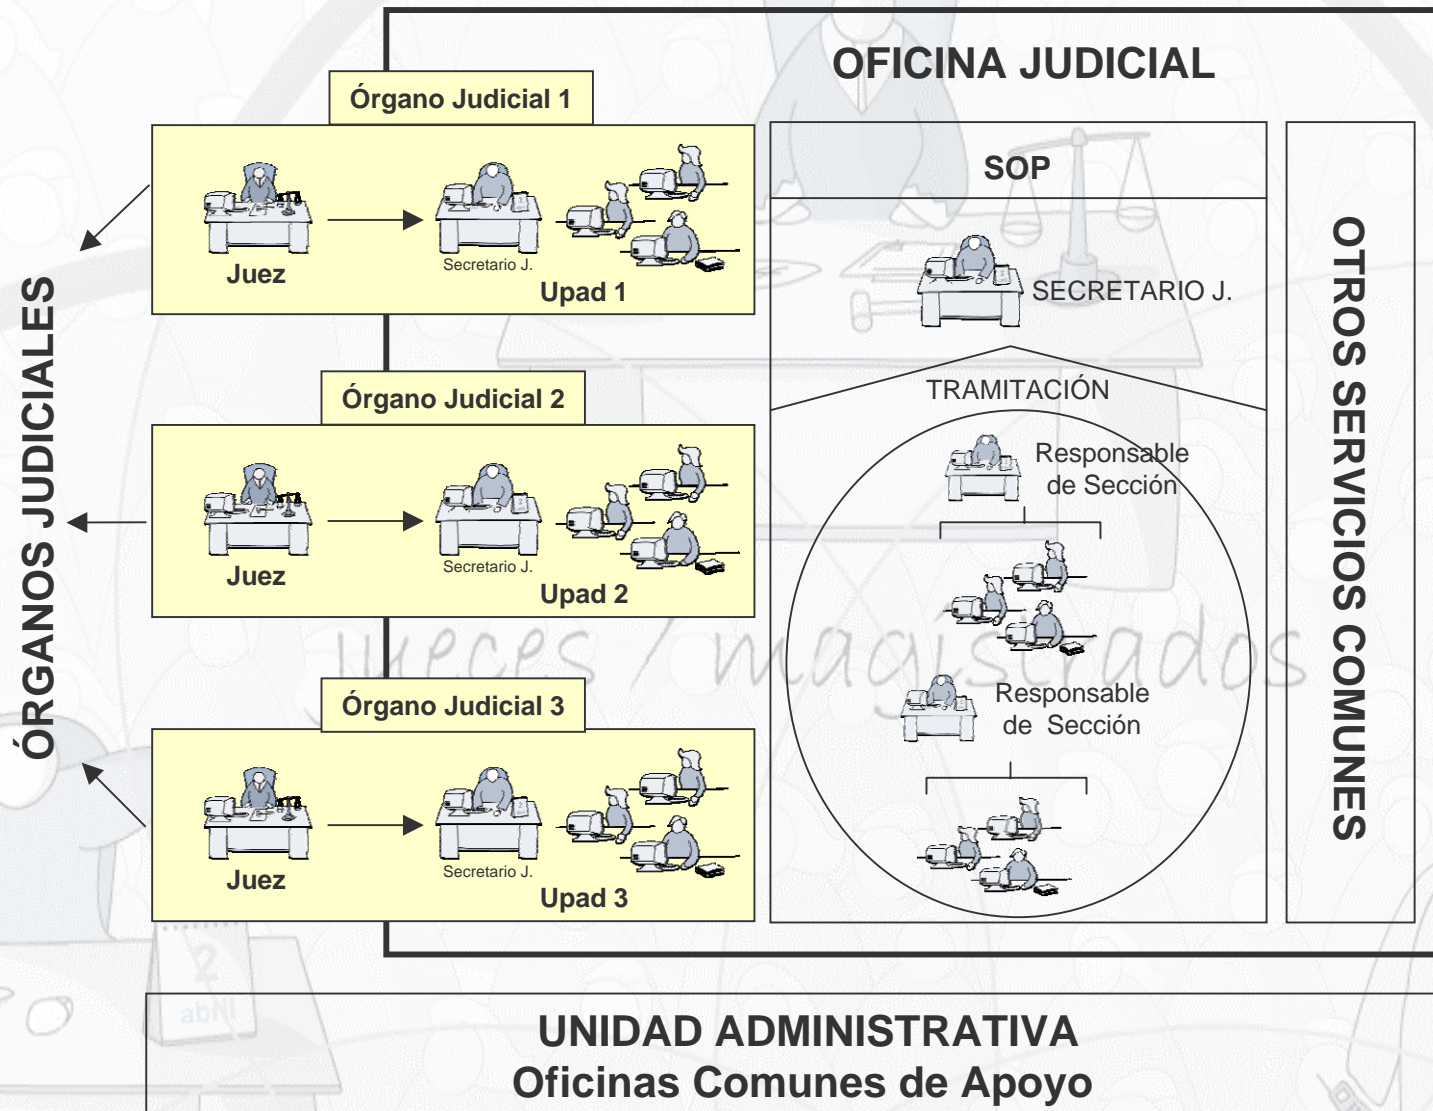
OFICINA JUDICIAL

ÓRGANOS JUDICIALES

Órgano Judicial 1

Juez

Secretario J.

Upad 1

Órgano Judicial 2

Juez

Secretario J.

Upad 2

Órgano Judicial 3

Juez

Secretario J.

Upad 3

SOP

SECRETARIO J.

TRAMITACIÓN

Responsable de Sección

Responsable de Sección

OTROS SERVICIOS COMUNES

jueces / magistrados

2 abril

UNIDAD ADMINISTRATIVA
Oficinas Comunes de Apoyo